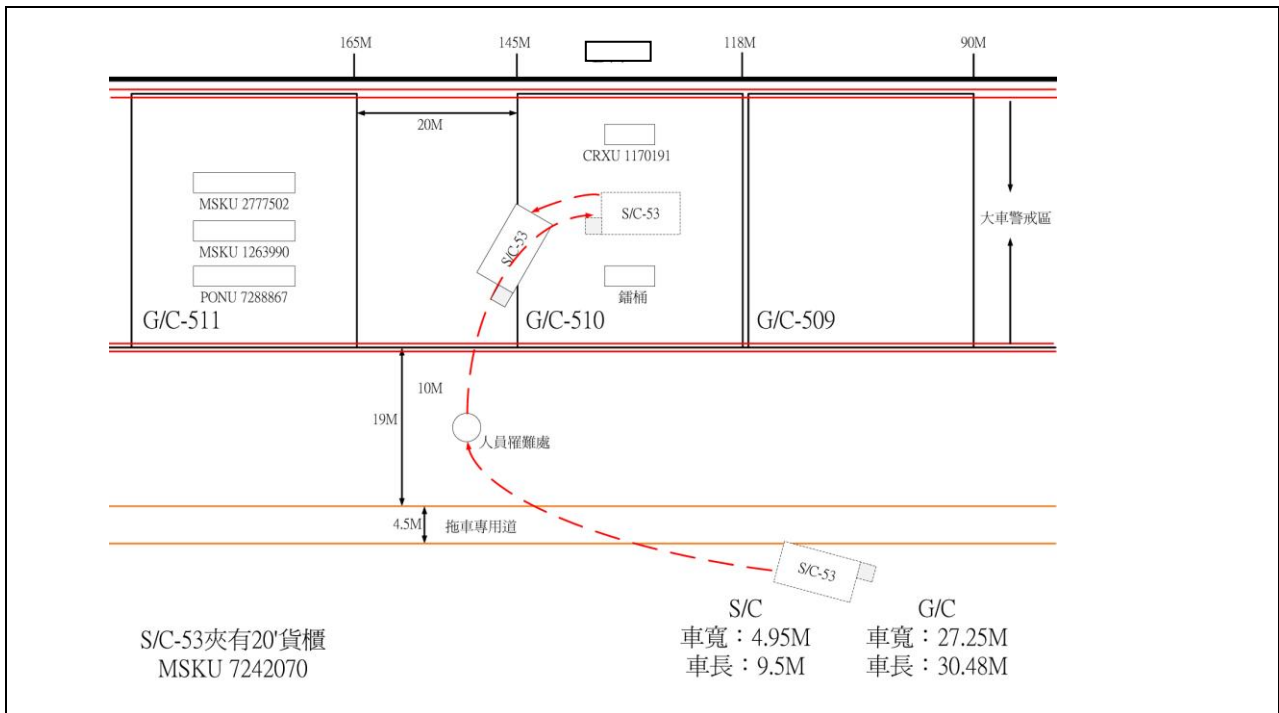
165M

145M

118M

90M

20M

CRXU 1170191

S/C-53

S/C-53

MSKU 2777502

MSKU 1263990

PONU 7288867

鏽桶

大車警戒區

G/C-511

G/C-510

G/C-509

10M

19M

人員罹難處

4.5M

拖車專用道

S/C-53

S/C-53夾有20'貨櫃
MSKU 7242070

S/C
車寬：4.95M
車長：9.5M

G/C
車寬：27.25M
車長：30.48M